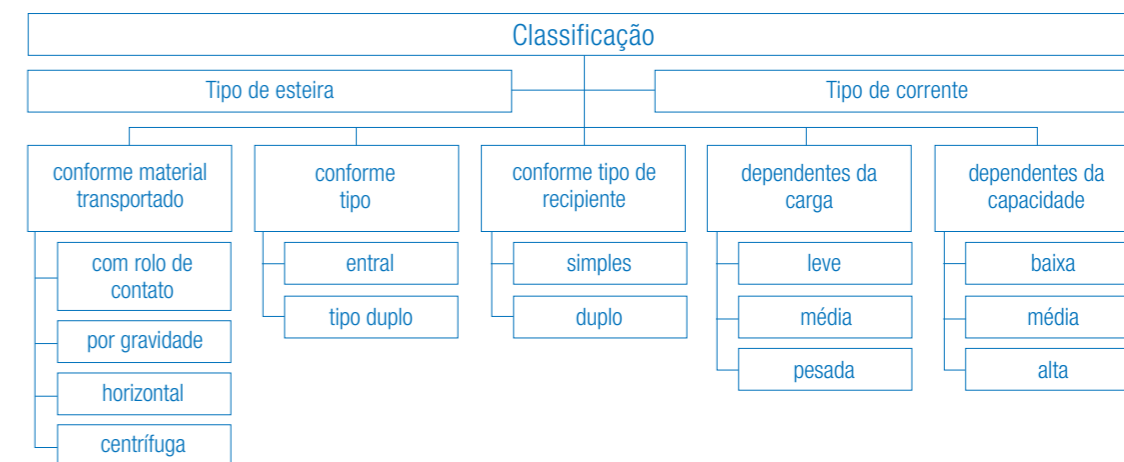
Classificação

Tipo de esteira

Tipo de corrente

conforme material transportado

com rolo de contato

por gravidade

horizontal

centrífuga

conforme tipo

entral

tipo duplo

conforme tipo de recipiente

simples

duplo

dependentes da carga

leve

média

pesada

dependentes da capacidade

baixa

média

alta